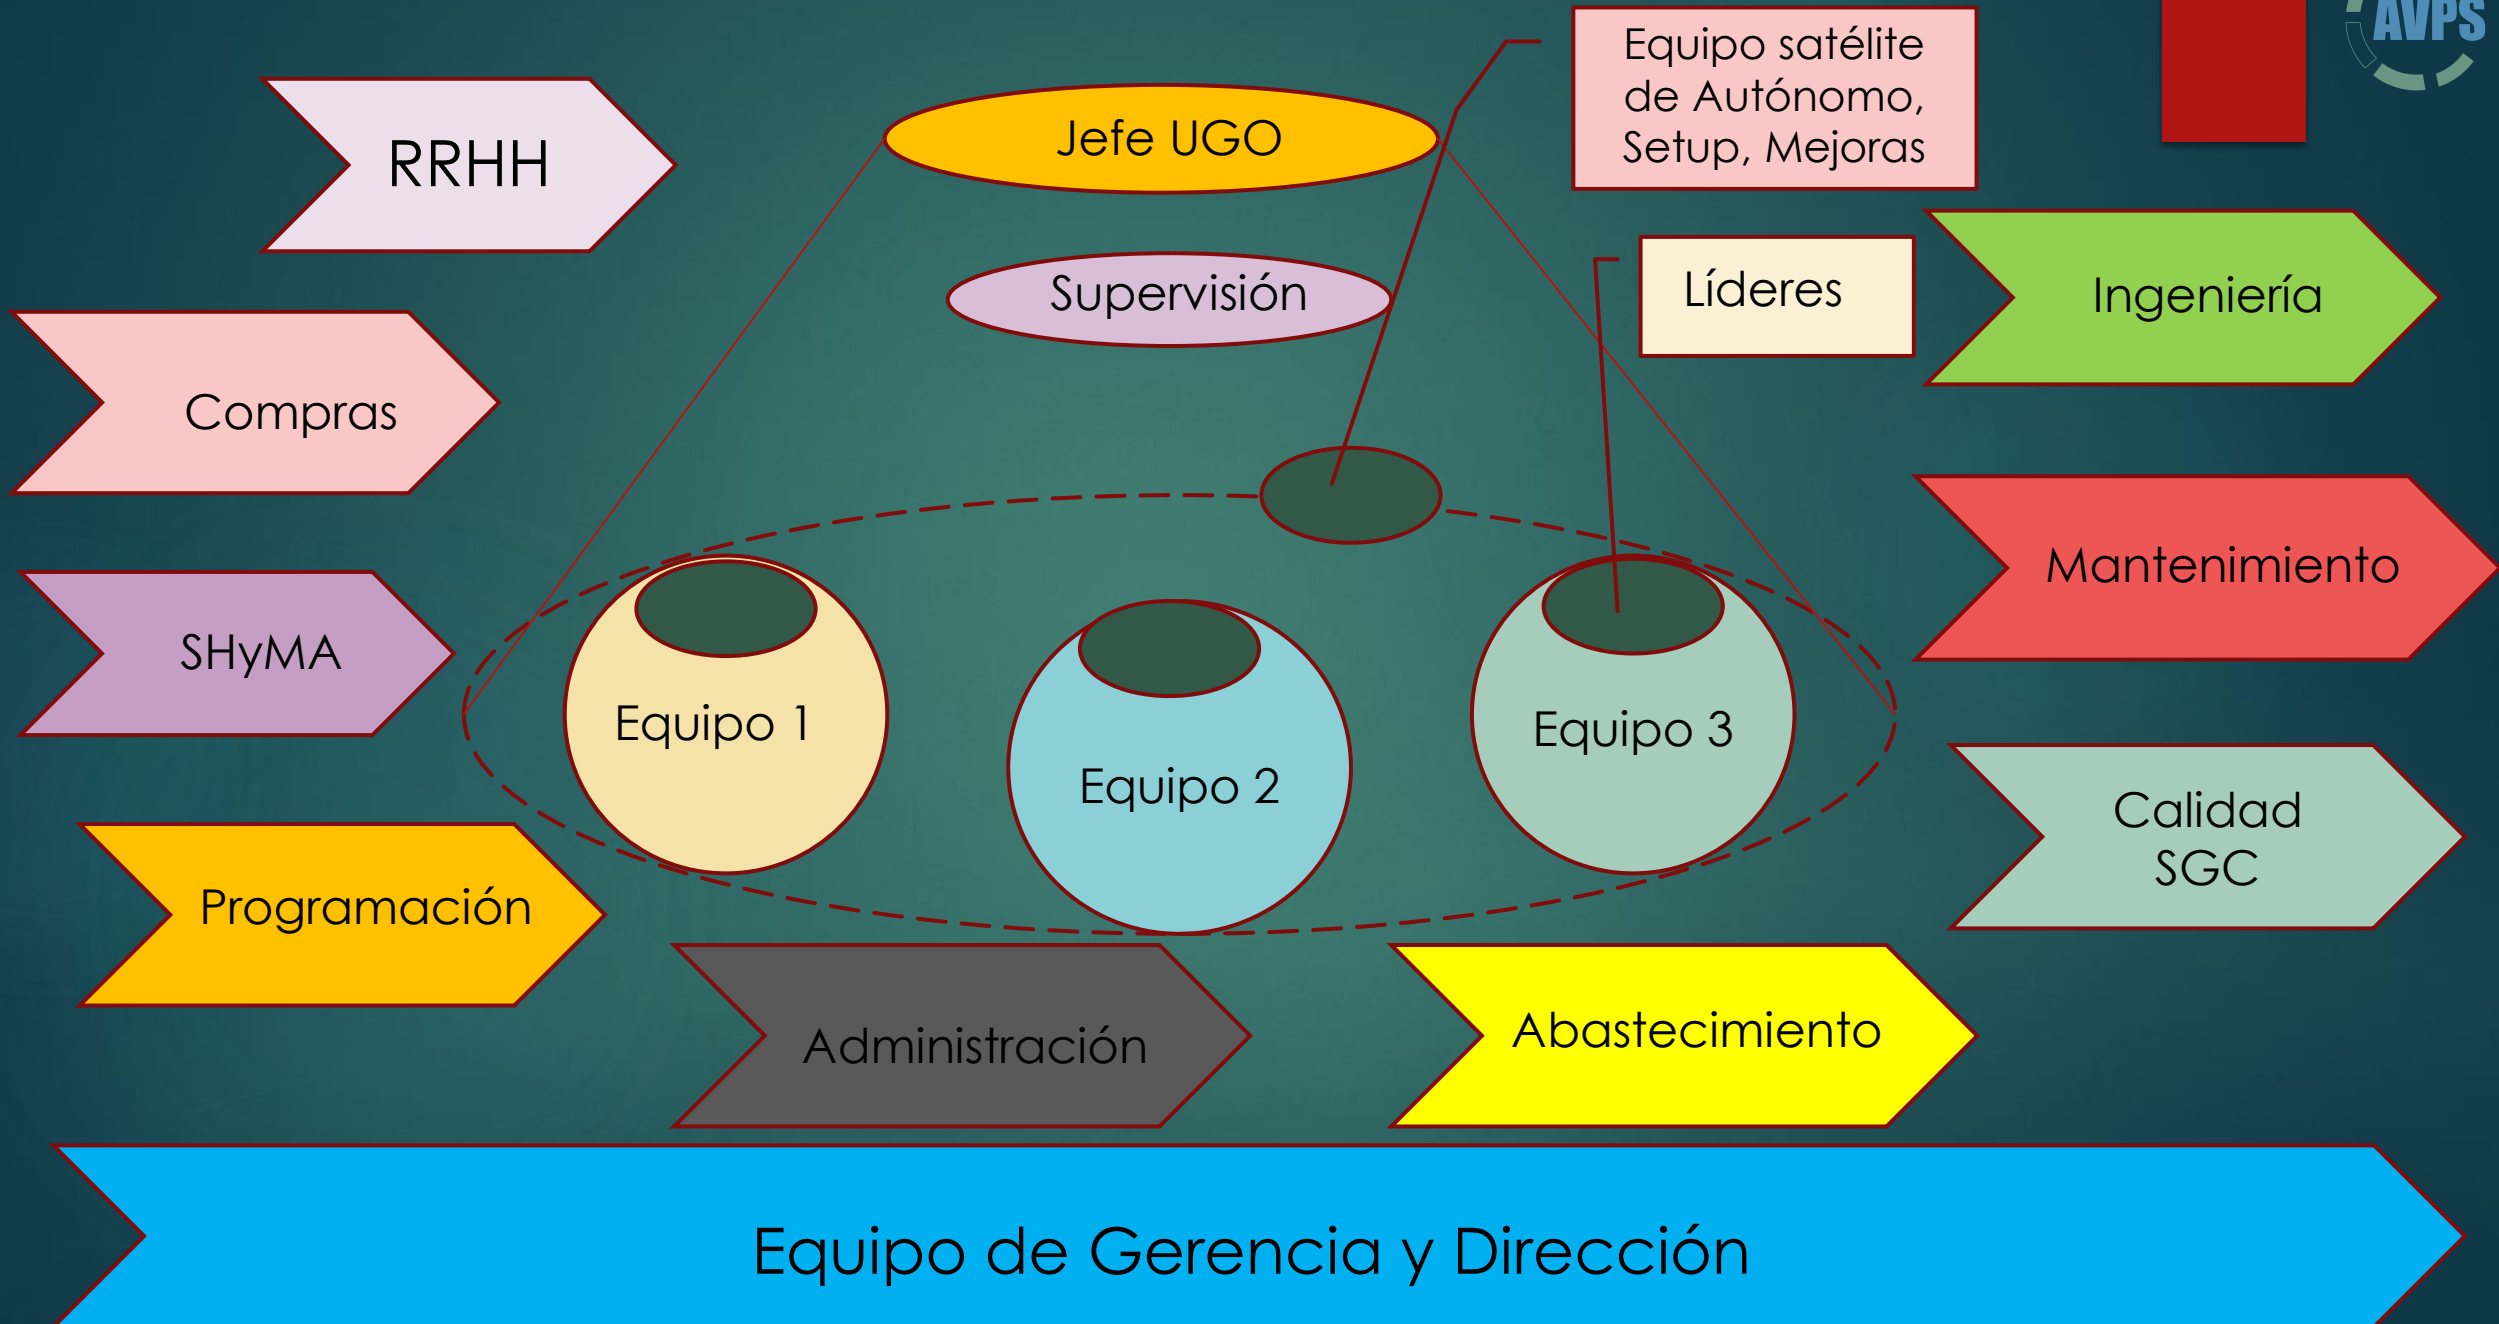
AVPS

RRHH

Jefe UGO

Equipo satélite de Autónomo, Setup, Mejoras

Supervisión

Líderes

Ingeniería

Compras

Mantenimiento

SHyMA

Equipo 1

Equipo 2

Equipo 3

Calidad SGC

Programación

Administración

Abastecimiento

Equipo de Gerencia y Dirección